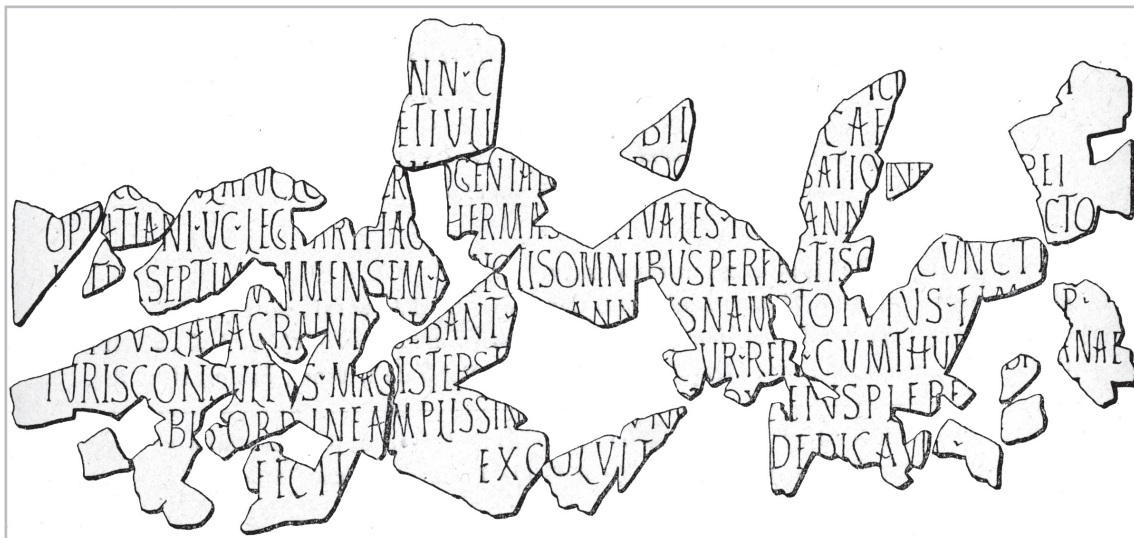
NN·C
ETIVLI
BII
POO
CAE
SATIO INE
ANN
PEI
ICTO
OPTATIANI·V·C·LEG
PR
SEPTIM
IMENSEM·A
GENTIA
HERMA
TVALES·TO
ISOMNIBVSPERFECTIS
CVNCT
ANN
SNAM
TOTIVS·F
PR
NAB
IVRISCONSVLTVS·MAG
ISTERS
EBANT
VR·REF
CVMTHV
ORDINE·AMPLISSIM
INSPLERE
DEDICA
FECIT
EXCOLVIT